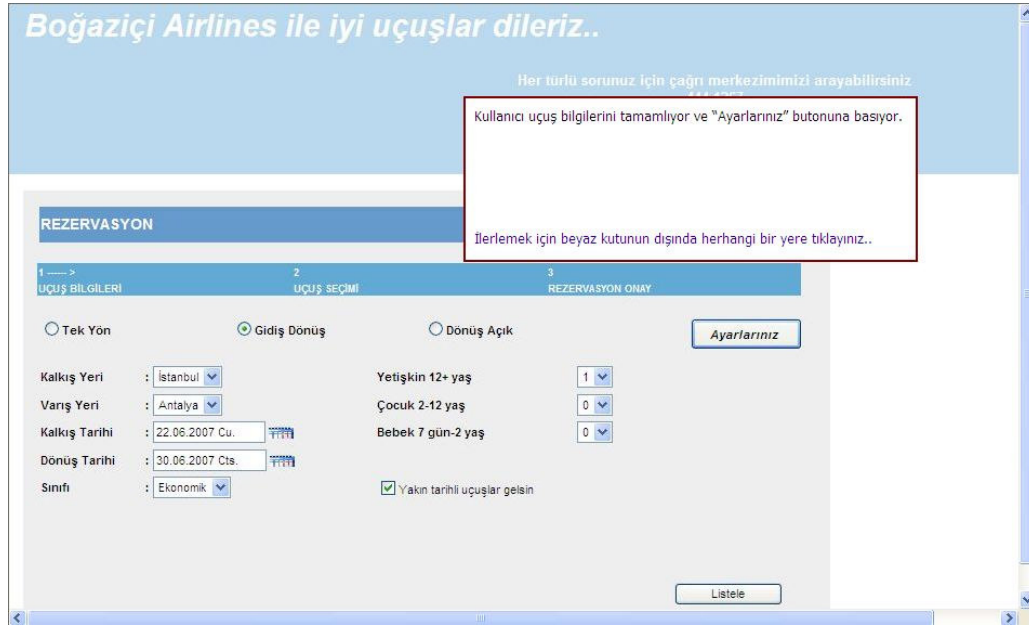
Boğaziçi Airlines ile iyi uçuşlar dileriz..

Her türlü sorunuz için çağrı merkezimimizi arayabilirsiniz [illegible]

Kullanıcı uçuş bilgilerini tamamlıyor ve "Ayarlarınız" butonuna basıyor.

İlerlemek için beyaz kutunun dışında herhangi bir yere tıklayınız..

REZERVASYON

1 ----- >
UÇUŞ BİLGİLERİ

2
UÇUŞ SEÇİMİ

3
REZERVASYON ONAY

Tek Yön

Gidiş Dönüş

Dönüş Açık

Ayarlarınız

| | | | |
|---|---|---|---|
| Kalkış Yeri | : İstanbul | Yetişkin 12+ yaş | 1 |
| Varış Yeri | : Antalya | Çocuk 2-12 yaş | 0 |
| Kalkış Tarihi | : 22.06.2007 Cu. | Bebek 7 gün-2 yaş | 0 |
| Dönüş Tarihi | : 30.06.2007 Cts. | | |
| Sınıfı | : Ekonomik | Yakın tarihli uçuşlar gelsin | |

Listele